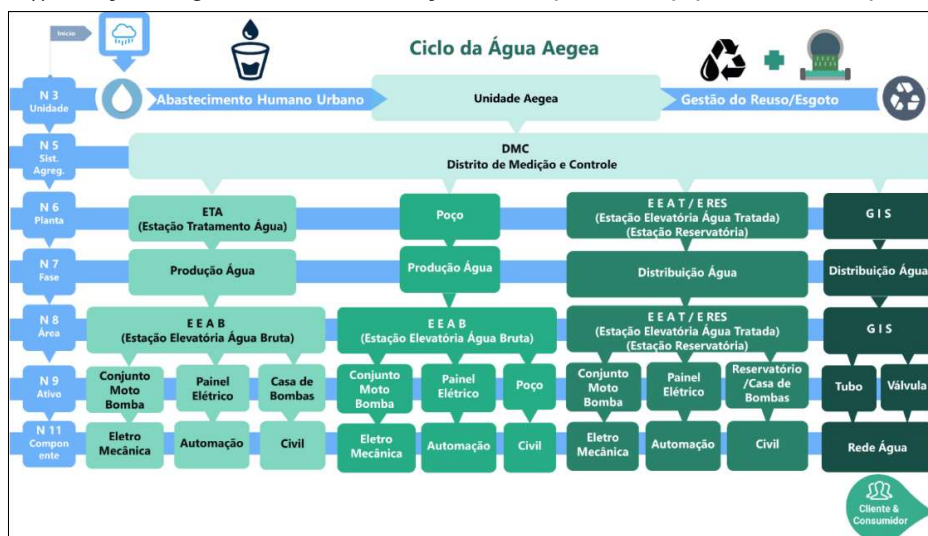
Início

Ciclo da Água Aegea

N 3
Unidade

Abastecimento Humano Urbano

Unidade Aegea

Gestão do Reuso/Esgoto

N 5
Sist.
Agreg.

DMC
Distrito de Medição e Controle

N 6
Planta

ETA
(Estação Tratamento Água)

Poço

E E A T / E RES
(Estação Elevatória Água Tratada)
(Estação Reservatória)

G I S

N 7
Fase

Produção Água

Produção Água

Distribuição Água

Distribuição Água

N 8
Área

E E A B
(Estação Elevatória Água Bruta)

E E A B
(Estação Elevatória Água Bruta)

E E A T / E RES
(Estação Elevatória Água Tratada)
(Estação Reservatória)

G I S

N 9
Ativo

Conjunto Moto Bomba

Painel Elétrico

Casa de Bombas

Conjunto Moto Bomba

Painel Elétrico

Poço

Conjunto Moto Bomba

Painel Elétrico

Reservatório /Casa de Bombas

Tubo

Válvula

N 11
Componente

Eletro Mecânica

Automação

Civil

Eletro Mecânica

Automação

Civil

Eletro Mecânica

Automação

Civil

Rede Água

Cliente & Consumidor